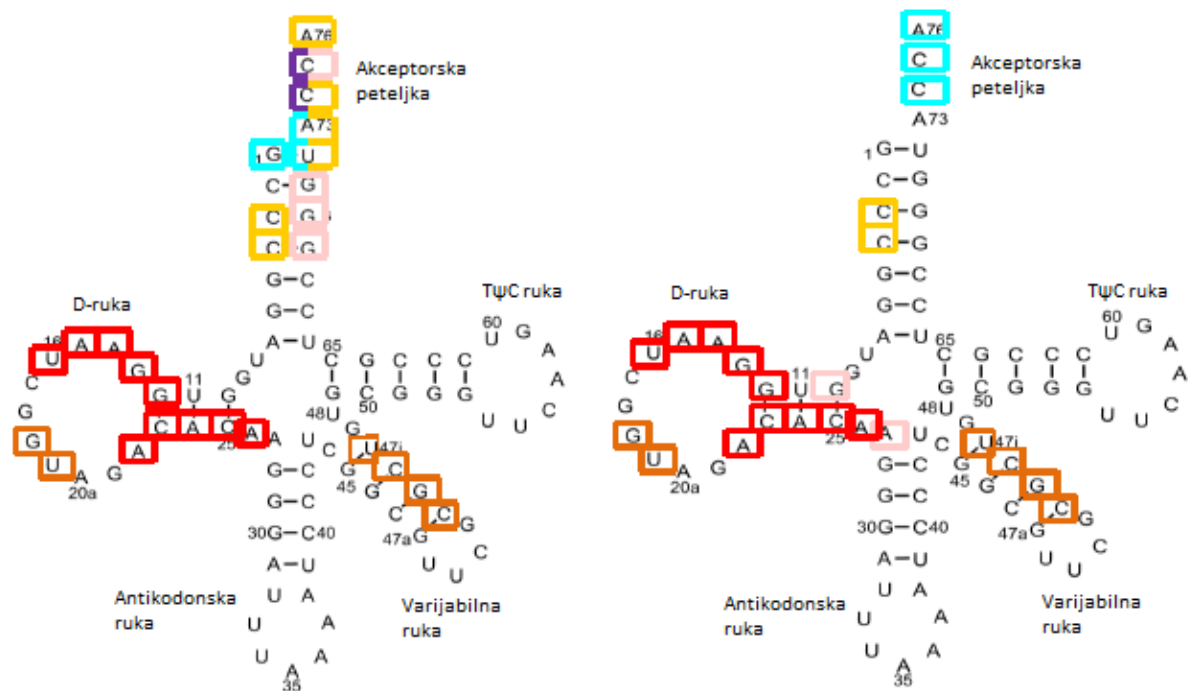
A76
C
C
A73
1G U
C G
C G
C G
G C
G C
A U
Akceptorska peteljka

D-ruka
16 U A A G G
C
G
G U A 20a G
11 U
C A C A 25
A
U G

TΨC ruka
60 U G A A C U U
65 C G C G C G C G
50
48U
G
U C
U 47i
C
G
C
45 G
47a G
C U U C

G C
G C
30G C40
A U
U A
U A
U A
A
35

Antikodonska ruka
Varijabilna ruka

A76
C
C
A73
Akceptorska peteljka
1G U
C G
C G
C G
G C
G C
A U
D-ruka
16 U A A G G
C
G
G U A 20a G
11 U G
C A C A 25
A
U G
TΨC ruka
60 U G A A C U U
65 C G C G C G C G
50
48U
G
U C
U 47i
C
G
C
45 G
47a G
C U U C
G C
G C
30G C40
A U
U A
U A
U A
A
35
Antikodonska ruka
Varijabilna ruka